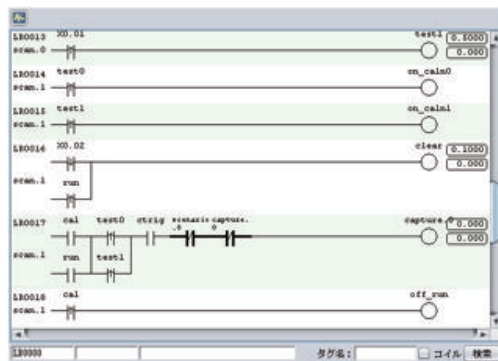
LR0013 X0.01 test1 0.5000
scan.0 0.000

LR0014 test0 on_calm0
scan.1

LR0015 test1 on_calm1
scan.1

LR0016 X0.02 clear 0.1000
0.000
scan.1 run

LR0017 cal test0 ctrig scenario capture. capture.0 0.000
.0 0 0.000
scan.1 run test1

LR0018 cal off_run
scan.1

LR0000 タグ名: コイル 検索